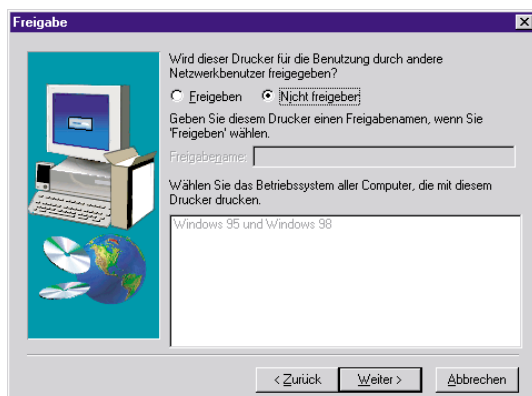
Freigabe

Wird dieser Drucker für die Benutzung durch andere Netzwerkbenutzer freigegeben?

Freigeben

Nicht freigeben

Geben Sie diesem Drucker einen Freigabenamen, wenn Sie 'Freigeben' wählen.

Freigabename:

Wählen Sie das Betriebssystem aller Computer, die mit diesem Drucker drucken.

Windows 95 und Windows 98

< Zurück

Weiter >

Abbrechen